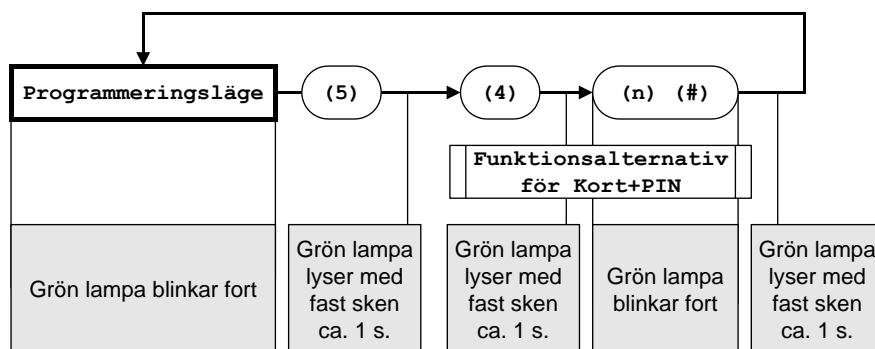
Programmeringsläge

(5)

(4)

(n) (#)

Funktionsalternativ för Kort+PIN

Grön lampa blinkar fort

Grön lampa lyser med fast sken ca. 1 s.

Grön lampa lyser med fast sken ca. 1 s.

Grön lampa blinkar fort

Grön lampa lyser med fast sken ca. 1 s.